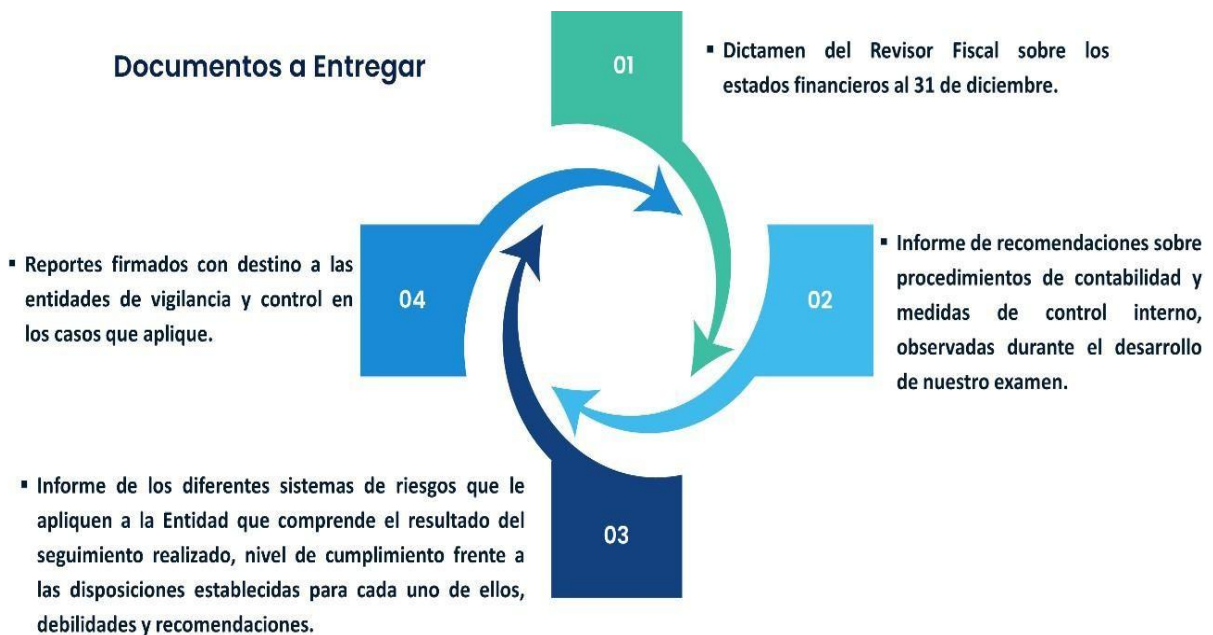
Documentos a Entregar

01

▪ Dictamen del Revisor Fiscal sobre los estados financieros al 31 de diciembre.

▪ Reportes firmados con destino a las entidades de vigilancia y control en los casos que aplique.

04

02

▪ Informe de recomendaciones sobre procedimientos de contabilidad y medidas de control interno, observadas durante el desarrollo de nuestro examen.

▪ Informe de los diferentes sistemas de riesgos que le apliquen a la Entidad que comprende el resultado del seguimiento realizado, nivel de cumplimiento frente a las disposiciones establecidas para cada uno de ellos, debilidades y recomendaciones.

03